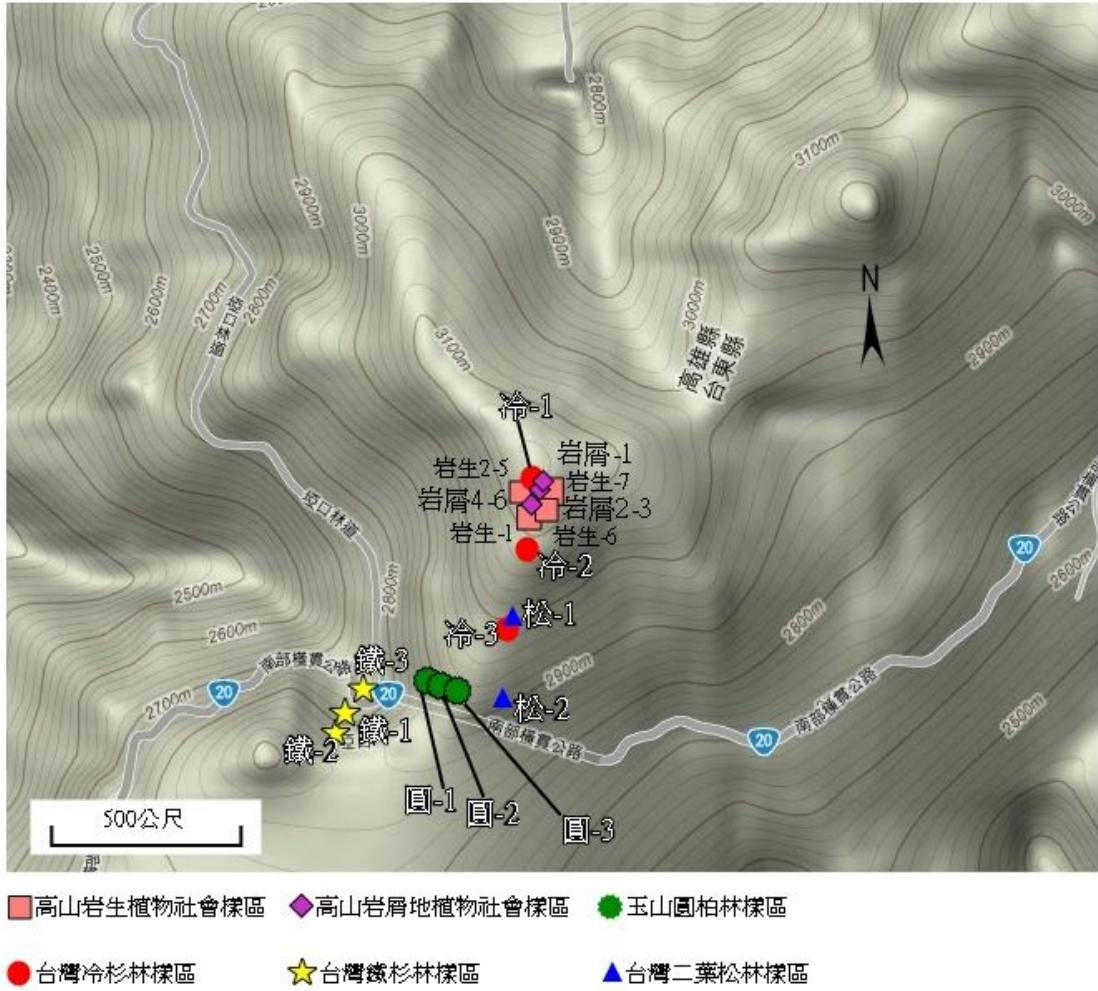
2800m
3100m
3000m
2900m
3000m
2800m
2500m
2400m
2600m
2700m
2800m
啞口山莊
3100m
3000m
高雄縣
台東縣
2900m
N
冷-1
岩屑-1
岩生2-5
岩生-7
岩屑4-6
岩屑2-3
岩生-1
岩生-6
冷-2
坑口林道
2800m
2500m
2600m
松-1
冷-3
2900m
2800m
20
2600m
2500m
南部橫貫公路
鐵-3
20
2700m
松-2
鐵-1
鐵-2
南部橫貫公路
20
南部橫貫公路
圓-1
圓-2
圓-3
500公尺
高山岩生植物社會樣區
高山岩屑地植物社會樣區
玉山圓柏林樣區
台灣冷杉林樣區
台灣鐵杉林樣區
台灣二葉松林樣區